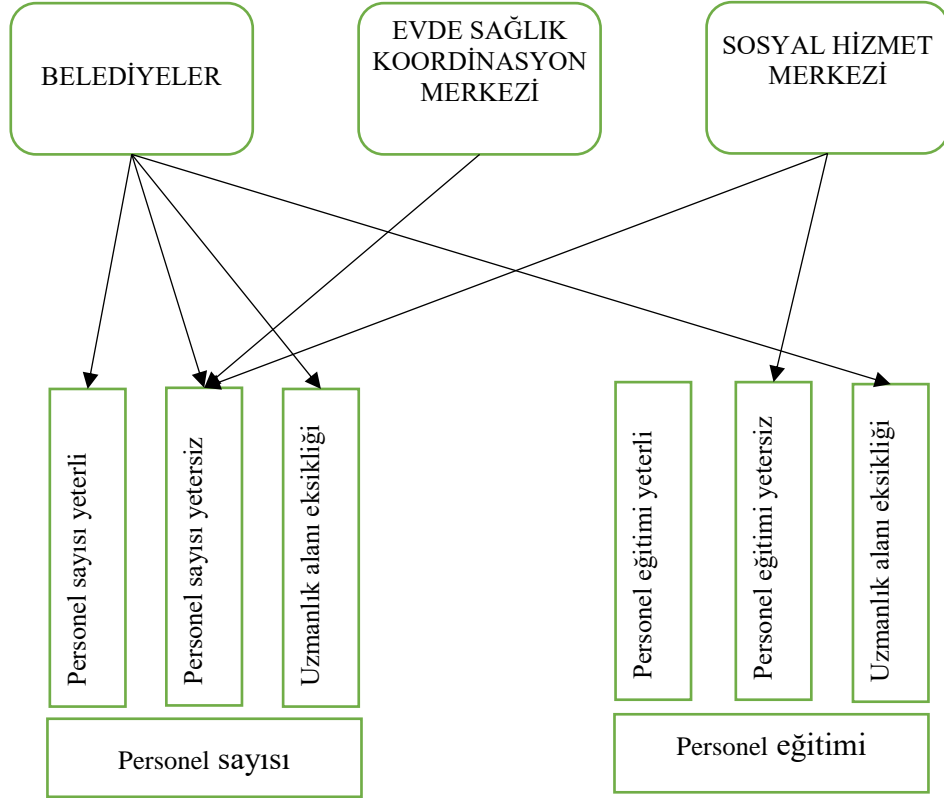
BELEDİYELER

EVDE SAĞLIK KOORDİNASYON MERKEZİ

SOSYAL HİZMET MERKEZİ

Personel sayısı yeterli

Personel sayısı yetersiz

Uzmanlık alanı eksikliği

Personel eğitimi yeterli

Personel eğitimi yetersiz

Uzmanlık alanı eksikliği

Personel sayısı

Personel eğitimi